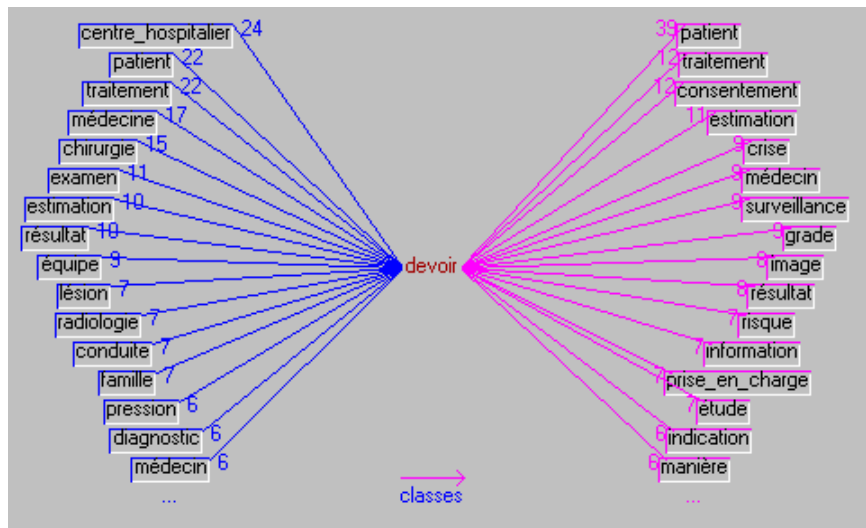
centre_hospitalier 24
patient 22
traitement 22
médecine 17
chirurgie 15
examen 11
estimation 10
résultat 10
équipe 9
lésion 7
radiologie 7
conduite 7
famille 7
pression 6
diagnostic 6
médecin 6
...

devoir

39 patient
12 traitement
12 consentement
11 estimation
9 crise
9 médecin
9 surveillance
9 grade
8 image
8 résultat
7 risque
7 information
7 prise_en_charge
7 étude
6 indication
6 manière
...

classes